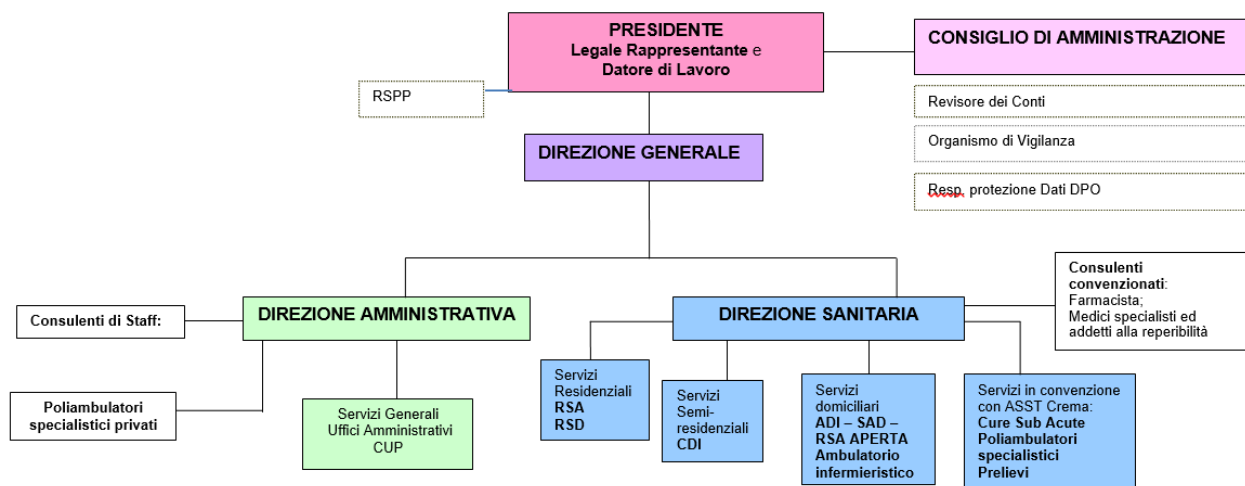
PRESIDENTE
Legale Rappresentante e
Datore di Lavoro

CONSIGLIO DI AMMINISTRAZIONE

RSPP

Revisore dei Conti

Organismo di Vigilanza

Resp. protezione Dati DPO

DIREZIONE GENERALE

Consulenti convenzionati: Farmacista; Medici specialisti ed addetti alla reperibilità

Consulenti di Staff:

DIREZIONE AMMINISTRATIVA

DIREZIONE SANITARIA

Poliambulatori specialistici privati

Servizi Generali
Uffici Amministrativi
CUP

Servizi Residenziali
RSA
RSD

Servizi Semi-residenziali
CDI

Servizi domiciliari
ADI – SAD –
RSA APERTA
Ambulatorio infermieristico

Servizi in convenzione con ASST Crema:
Cure Sub Acute
Poliambulatori specialistici
Prelievi